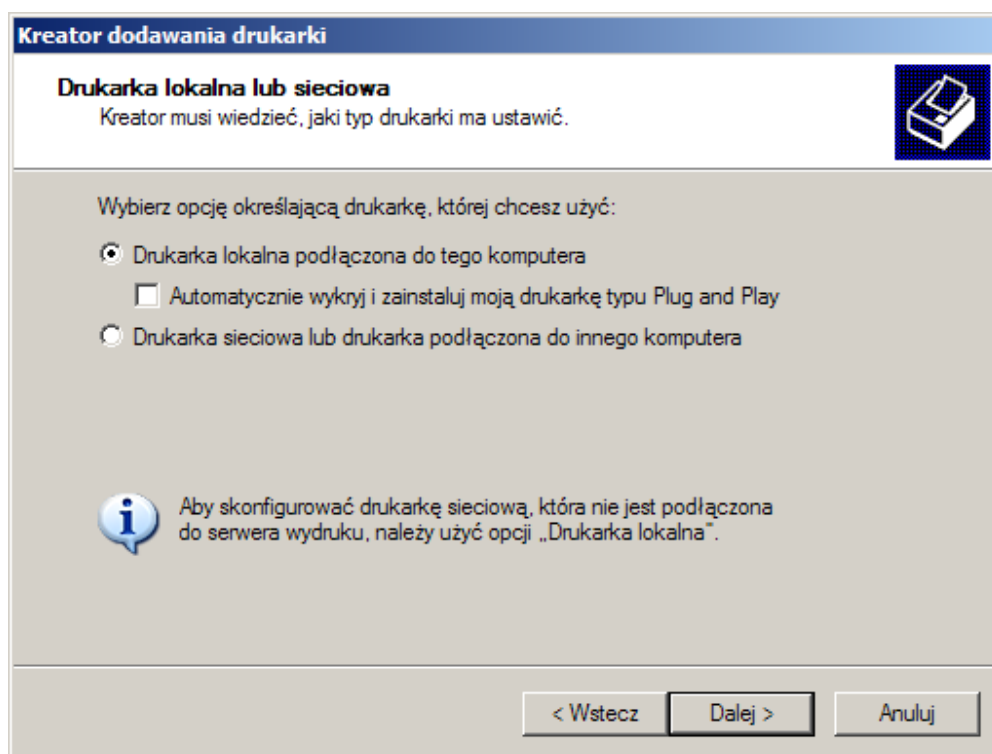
Kreator dodawania drukarki

Drukarka lokalna lub sieciowa
Kreator musi wiedzieć, jaki typ drukarki ma ustawić.

Wybierz opcję określającą drukarkę, której chcesz użyć:

Drukarka lokalna podłączona do tego komputera

Automatycznie wykryj i zainstaluj moją drukarkę typu Plug and Play

Drukarka sieciowa lub drukarka podłączona do innego komputera

Aby skonfigurować drukarkę sieciową, która nie jest podłączona do serwera wydruku, należy użyć opcji „Drukarka lokalna".

< Wstecz

Dalej >

Anuluj